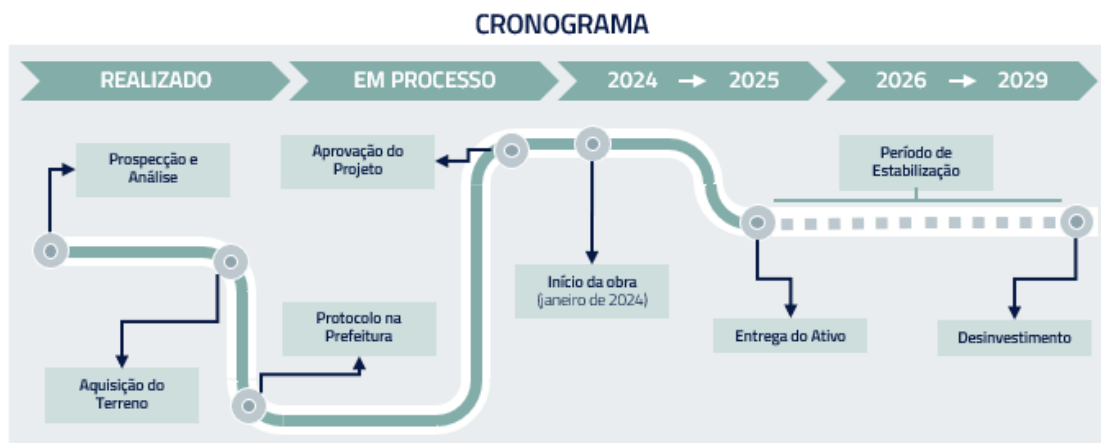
CRONOGRAMA

REALIZADO

EM PROCESSO

2024 → 2025

2026 → 2029

Prospecção e Análise

Aquisição do Terreno

Protocolo na Prefeitura

Aprovação do Projeto

Início da obra (janeiro de 2024)

Período de Estabilização

Entrega do Ativo

Desinvestimento